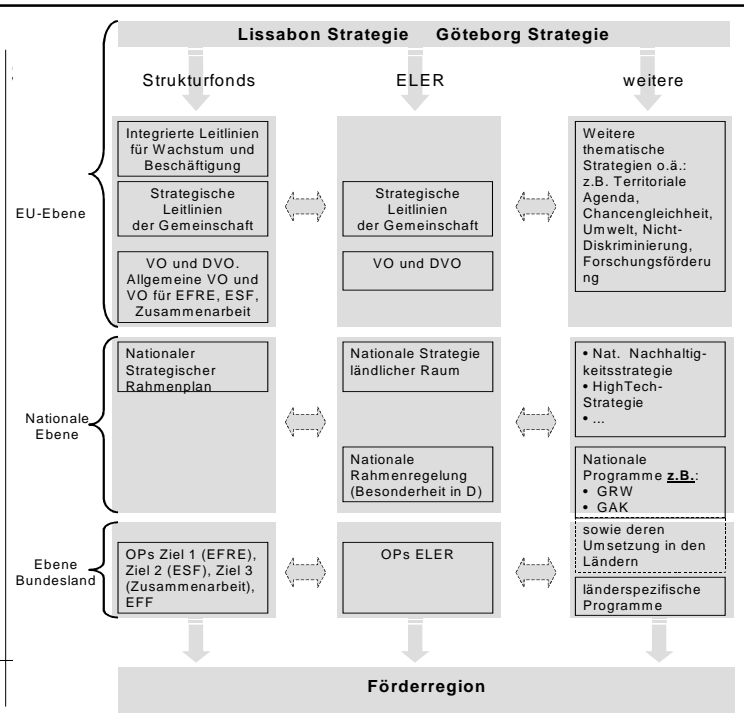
Lissabon Strategie Göteborg Strategie

Strukturfonds

ELER

weitere

EU-Ebene

Integrierte Leitlinien für Wachstum und Beschäftigung

Strategische Leitlinien der Gemeinschaft

VO und DVO. Allgemeine VO und VO für EFRE, ESF, Zusammenarbeit

Strategische Leitlinien der Gemeinschaft

VO und DVO

Weitere thematische Strategien o.ä.: z.B. Territoriale Agenda, Chancengleichheit, Umwelt, Nicht-Diskriminierung, Forschungsförderung

Nationale Ebene

Nationaler Strategischer Rahmenplan

Nationale Strategie ländlicher Raum

Nationale Rahmenregelung (Besonderheit in D)

• Nat. Nachhaltigkeitsstrategie
• HighTech-Strategie
• ...

Nationale Programme **z.B.**:
• GRW
• GAK

sowie deren Umsetzung in den Ländern

Ebene Bundesland

OPs Ziel 1 (EFRE), Ziel 2 (ESF), Ziel 3 (Zusammenarbeit), EFF

OPs ELER

länderspezifische Programme

Förderregion